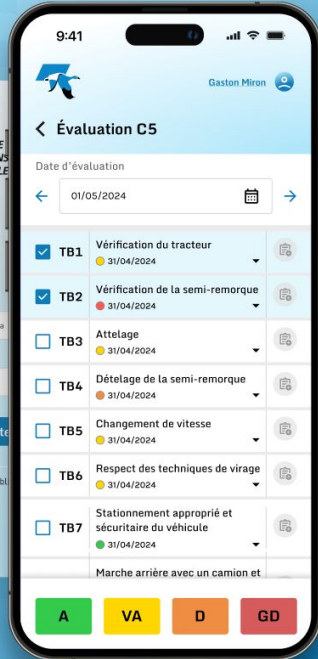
9:41

Gaston Miron

Évaluation C5

Date d'évaluation

01/05/2024

TB1 Vérification du tracteur
31/04/2024

TB2 Vérification de la semi-remorque
31/04/2024

TB3 Attelage
31/04/2024

TB4 Dételage de la semi-remorque
31/04/2024

TB5 Changement de vitesse
31/04/2024

TB6 Respect des techniques de virage
31/04/2024

TB7 Stationnement approprié et sécuritaire du véhicule
31/04/2024

Marche arrière avec un camion et

A VA D GD